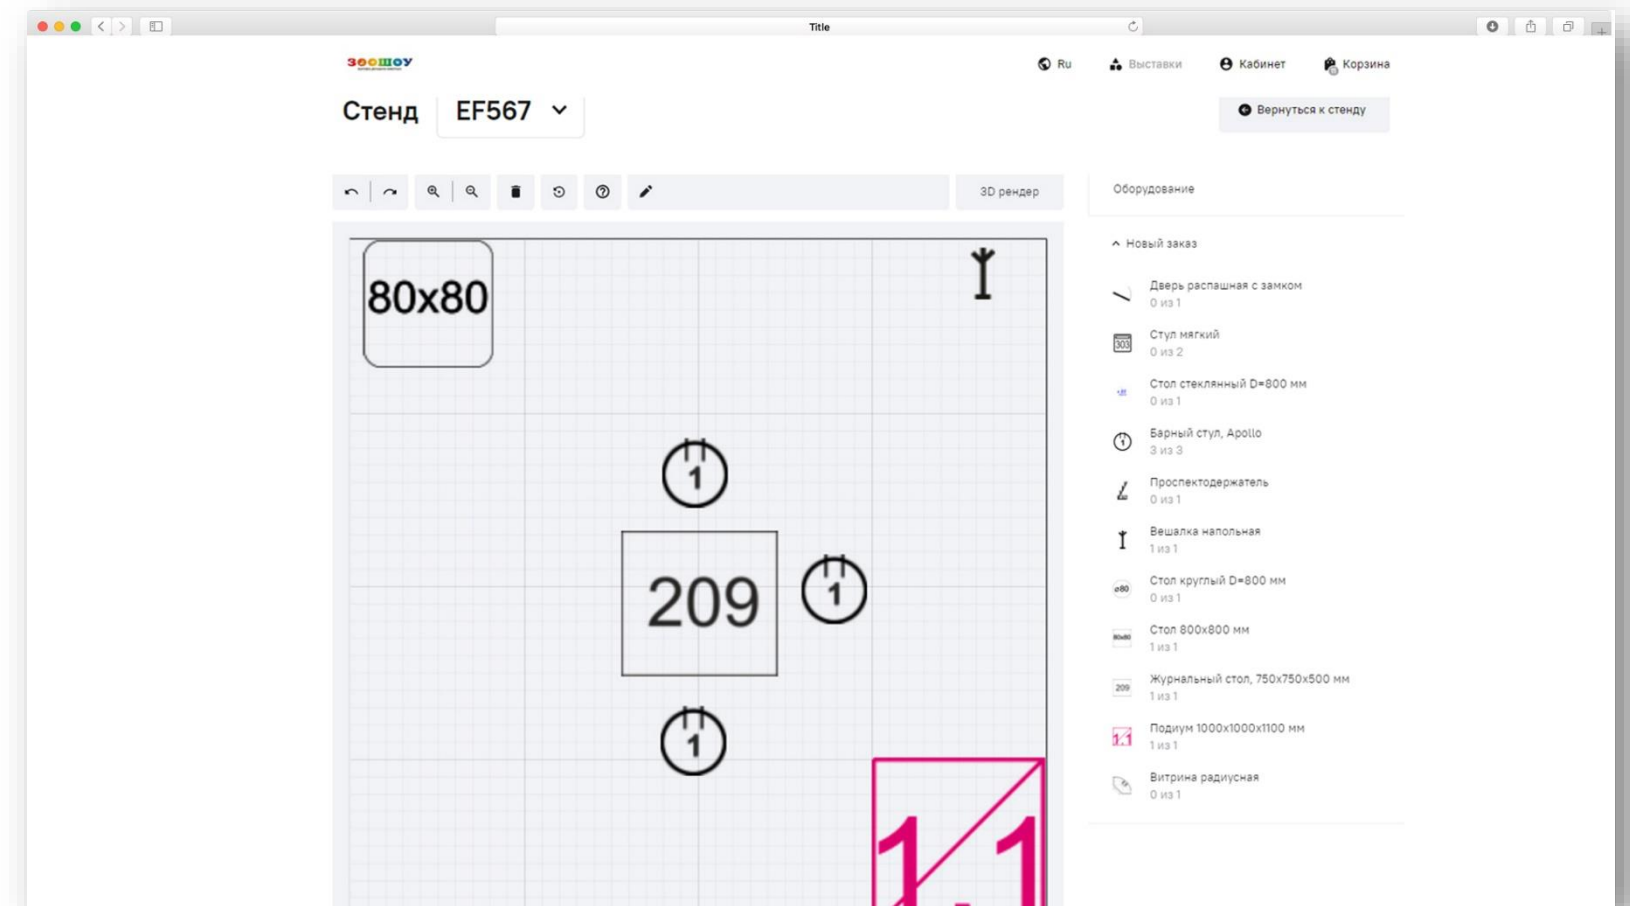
Title

зоошоу

Ru Выставки Кабинет Корзина

Стенд EF567

Вернуться к стенду

3D рендер

Оборудование

80x80

1

209

1

1

1.1

Новый заказ

Дверь распашная с замком
0 из 1

Стул мягкий
0 из 2

Стол стеклянный D=800 мм
0 из 1

Барный стул, Apollo
3 из 3

Проспектодержатель
0 из 1

Вешалка напольная
1 из 1

Стол круглый D=800 мм
0 из 1

Стол 800x800 мм
1 из 1

Журнальный стол, 750x750x500 мм
1 из 1

Подиум 1000x1000x1100 мм
1 из 1

Витрина радиусная
0 из 1